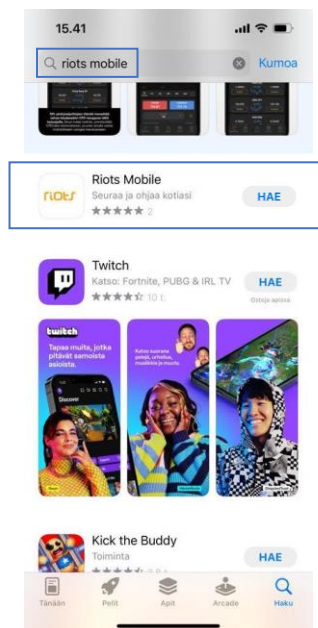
15.41

riots mobile

Kumoa

riots

Riots Mobile

Seuraa ja ohjaa kotiasi

★★★★★ 2

HAE

Twitch

Katso: Fortnite, PUBG & IRL TV

★★★★★ 10 t.

HAE

Ostoja apissa

twitch

Tapaa muita, jotka pitävät samoista asioista.

Discover

Katso suoraa peliä, urheilua, musiikkia ja muuta.

Kick the Buddy

Toiminta

HAE

Tänään

Pelit

Apit

Arcade

Haku